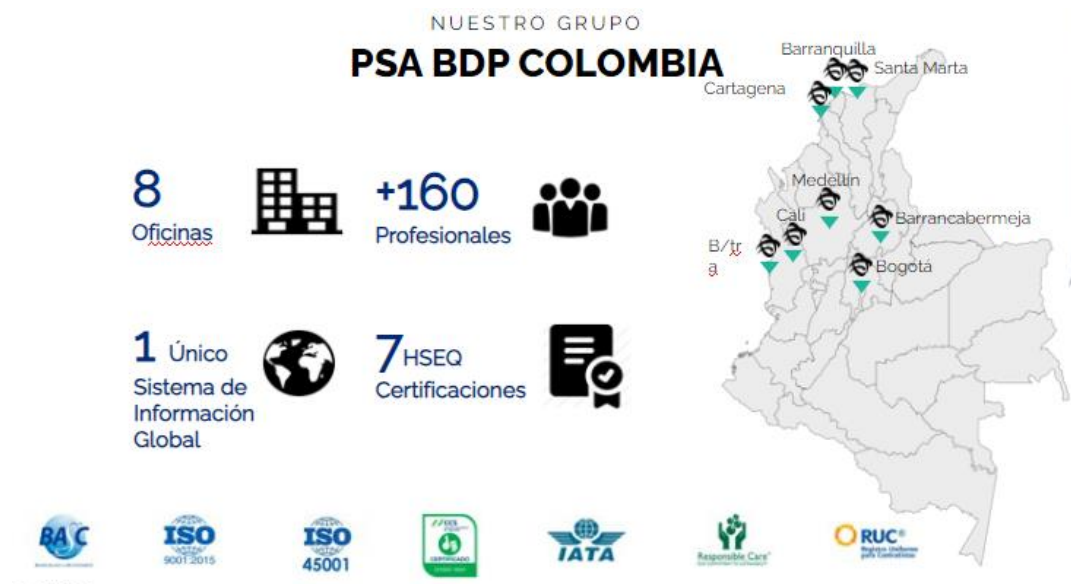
NUESTRO GRUPO

PSA BDP COLOMBIA

Barranquilla
Santa Marta
Cartagena
Medellín
Cali
Barrancabermeja
B/tr a
Bogotá

8 Oficinas

+160 Profesionales

1 Único Sistema de Información Global

7 HSEQ Certificaciones

BASC

ISO 9001:2015

ISO 45001

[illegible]

IATA

Responsible Care

RUC